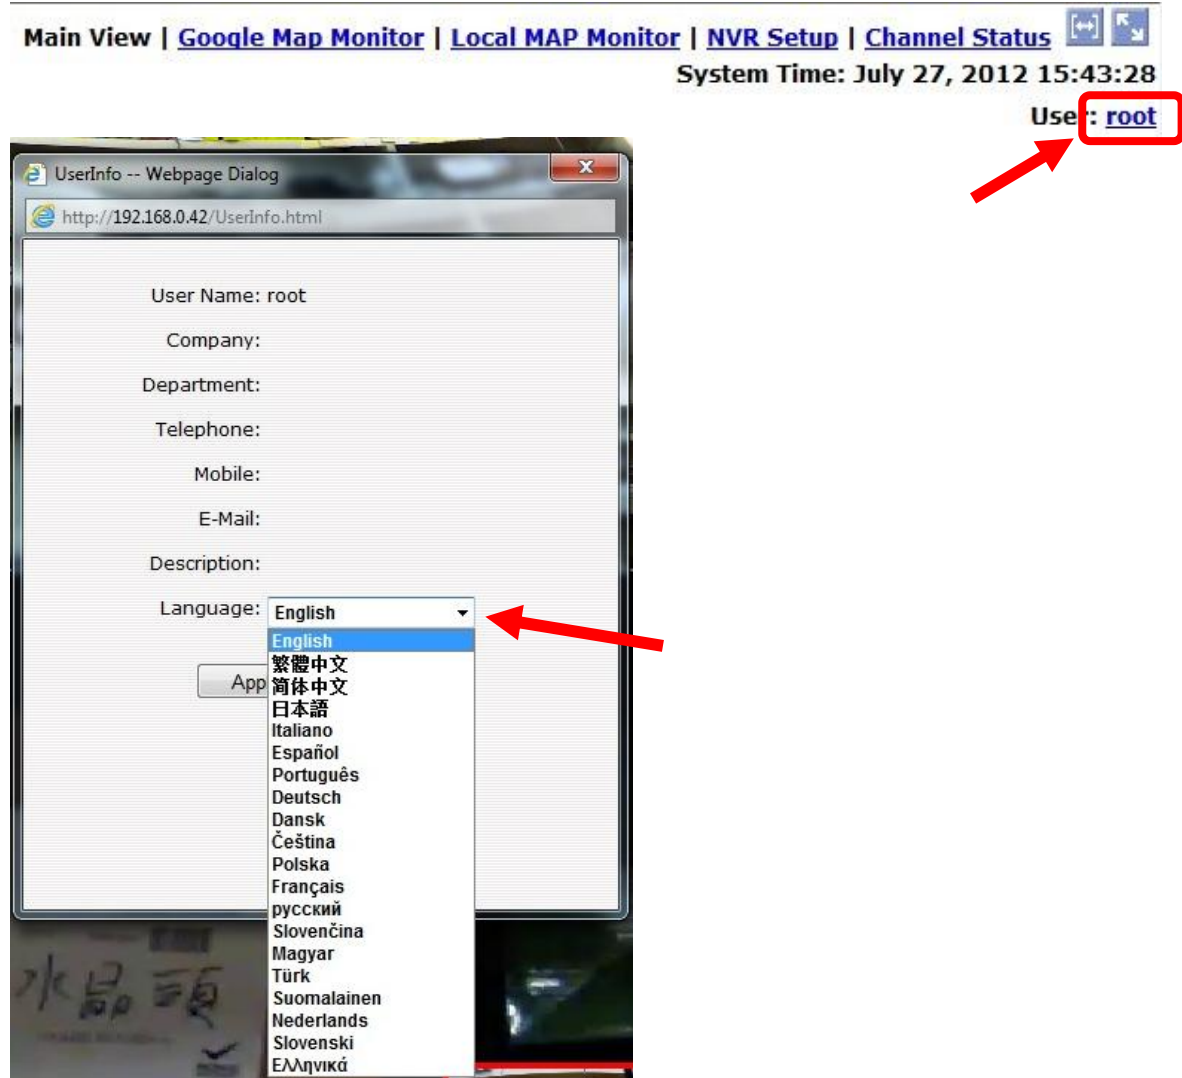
Main View | Google Map Monitor | Local MAP Monitor | NVR Setup | Channel Status

System Time: July 27, 2012 15:43:28

Use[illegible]: root

UserInfo -- Webpage Dialog

http://192.168.0.42/UserInfo.html

User Name: root

Company:

Department:

Telephone:

Mobile:

E-Mail:

Description:

Language: English

English
繁體中文
简体中文
日本語
Italiano
Español
Português
Deutsch
Dansk
Čeština
Polska
Français
русский
Slovenčina
Magyar
Türk
Suomalainen
Nederlands
Slovenski
Ελληνικά

App

水晶頭